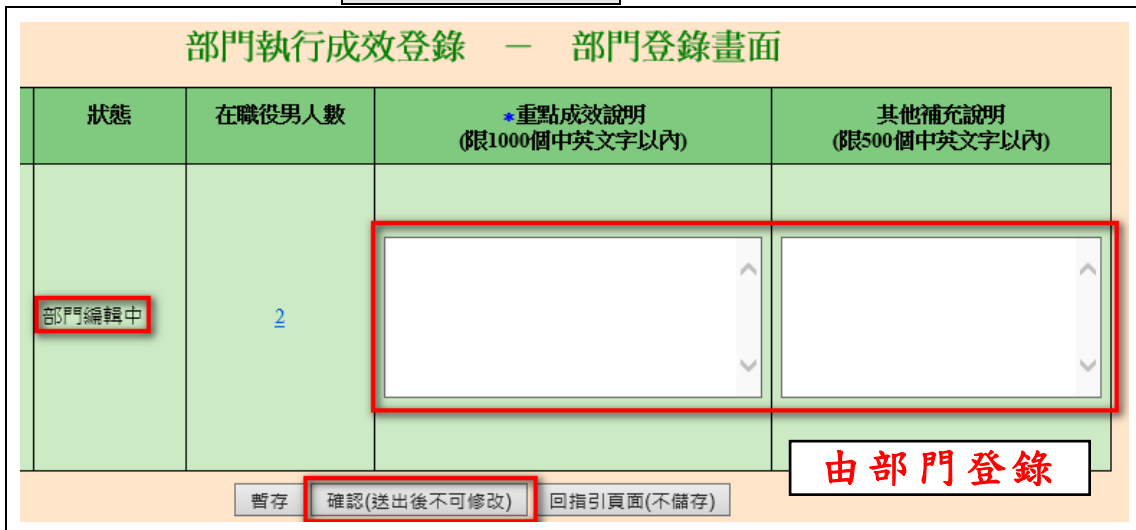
部門執行成效登錄 － 部門登錄畫面

| 狀態 | 在職役男人數 | *重點成效說明 (限1000個中英文字以內) | 其他補充說明 (限500個中英文字以內) |
|---|---|---|---|
| 部門編輯中 | 2 | | |

由部門登錄

暫存 確認(送出後不可修改) 回指引頁面(不儲存)